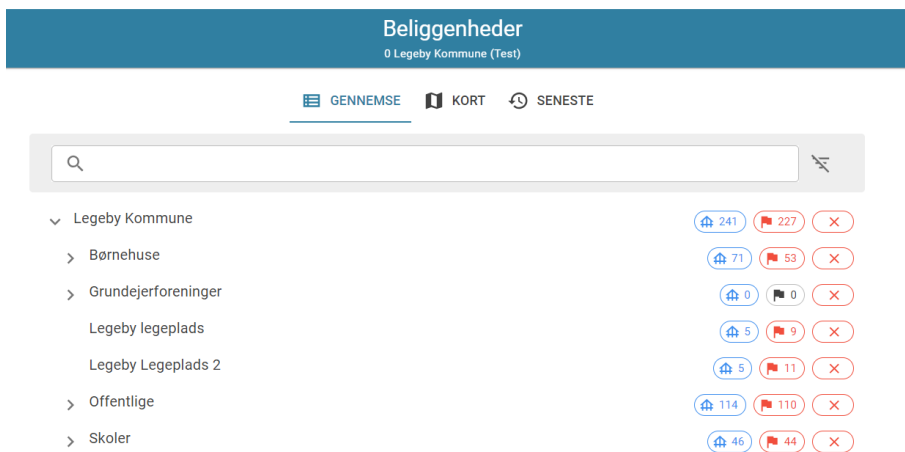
Beliggenheder
0 Legeby Kommune (Test)

GENNEMSE KORT SENESTE

Legeby Kommune 241 227
Børnehuse 71 53
Grundejerforeninger 0 0
Legeby legeplads 5 9
Legeby Legeplads 2 5 11
Offentlige 114 110
Skoler 46 44